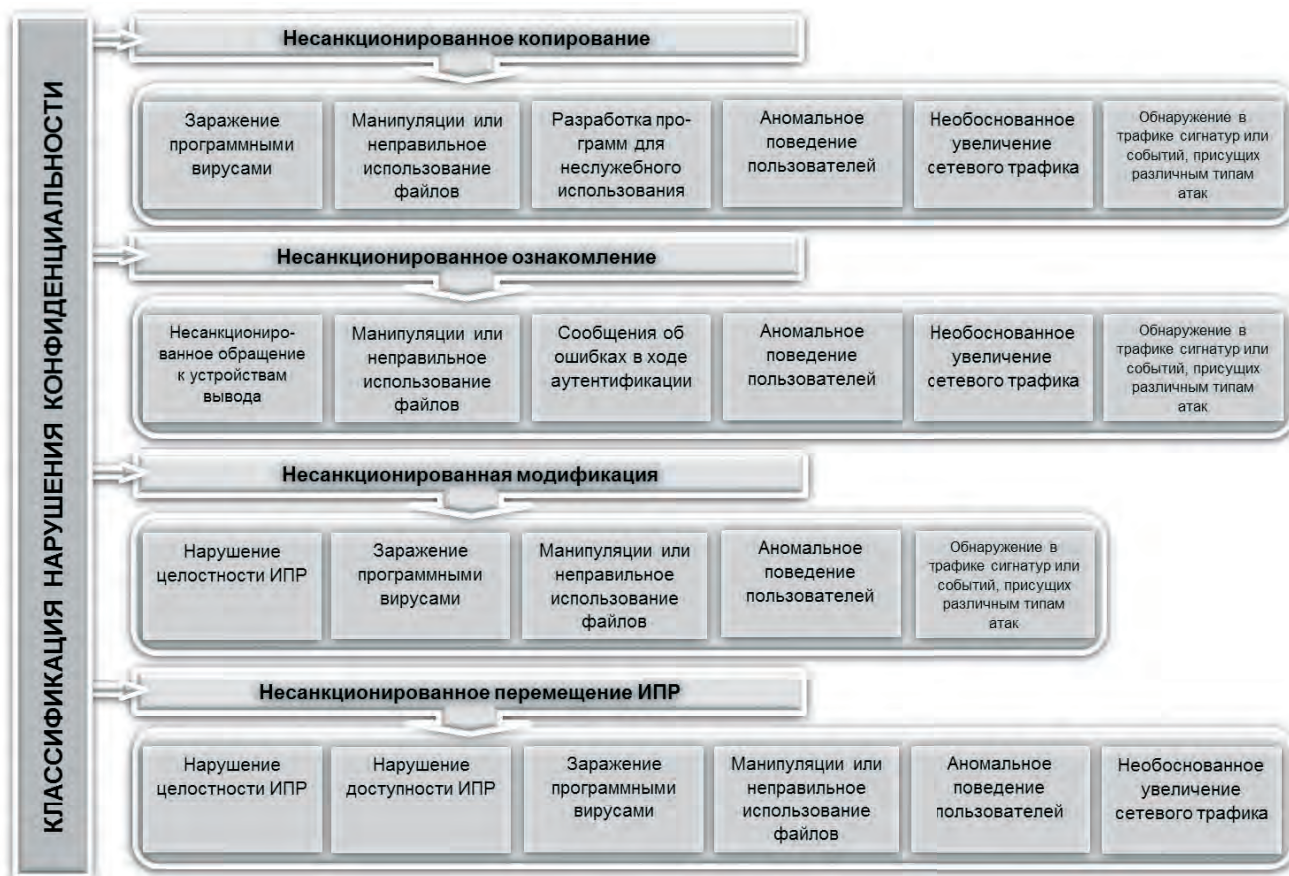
КЛАССИФИКАЦИЯ НАРУШЕНИЯ КОНФИДЕНЦИАЛЬНОСТИ

Несанкционированное копирование

Заражение программными вирусами

Манипуляции или неправильное использование файлов

Разработка программ для неслужебного использования

Аномальное поведение пользователей

Необоснованное увеличение сетевого трафика

Обнаружение в трафике сигнатур или событий, присущих различным типам атак

Несанкционированное ознакомление

Несанкционированное обращение к устройствам вывода

Манипуляции или неправильное использование файлов

Сообщения об ошибках в ходе аутентификации

Аномальное поведение пользователей

Необоснованное увеличение сетевого трафика

Обнаружение в трафике сигнатур или событий, присущих различным типам атак

Несанкционированная модификация

Нарушение целостности ИПР

Заражение программными вирусами

Манипуляции или неправильное использование файлов

Аномальное поведение пользователей

Обнаружение в трафике сигнатур или событий, присущих различным типам атак

Несанкционированное перемещение ИПР

Нарушение целостности ИПР

Нарушение доступности ИПР

Заражение программными вирусами

Манипуляции или неправильное использование файлов

Аномальное поведение пользователей

Необоснованное увеличение сетевого трафика